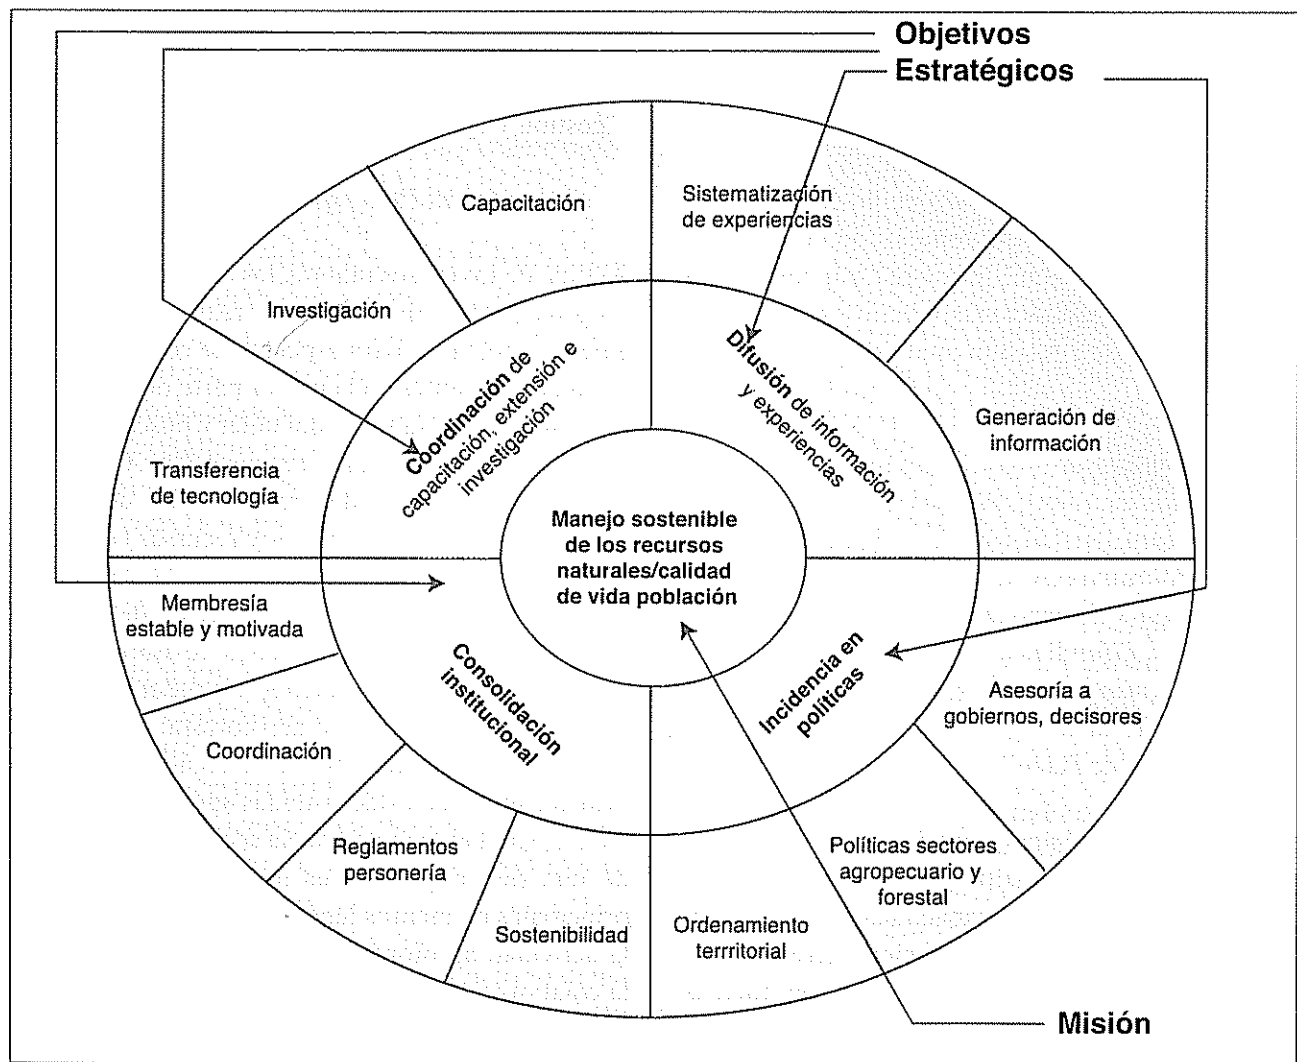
Objetivos Estratégicos

Capacitación

Sistematización de experiencias

Investigación

Generación de información

Transferencia de tecnología

Coordinación de capacitación, extensión e investigación

Difusión de información y experiencias

Manejo sostenible de los recursos naturales/calidad de vida población

Membresía estable y motivada

Consolidación institucional

Incidencia en políticas

Asesoría a gobiernos, decisores

Coordinación

Reglamentos personería

Sostenibilidad

Ordenamiento territorial

Políticas sectores agropecuario y forestal

Misión